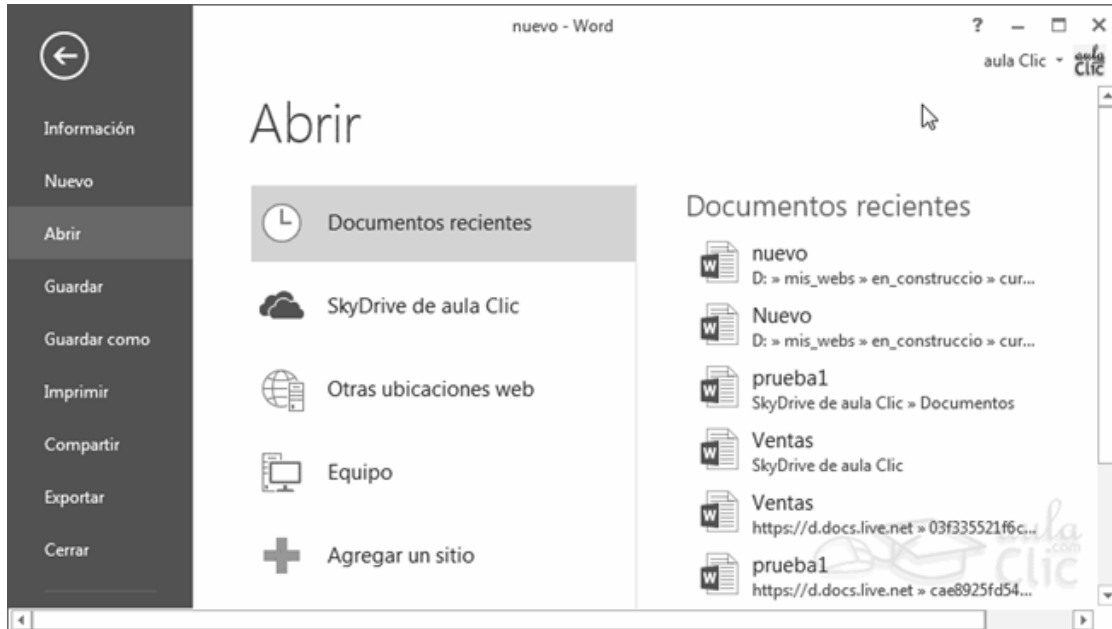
nuevo - Word

? — ☐ ×

aula Clic ▾

Información

Nuevo

Abrir

Guardar

Guardar como

Imprimir

Compartir

Exportar

Cerrar

Abrir

Documentos recientes

SkyDrive de aula Clic

Otras ubicaciones web

Equipo

Agregar un sitio

Documentos recientes

nuevo
D: » mis_webs » en_construccio » cur...

Nuevo
D: » mis_webs » en_construccio » cur...

prueba1
SkyDrive de aula Clic » Documentos

Ventas
SkyDrive de aula Clic

Ventas
https://d.docs.live.net » 03f335521f6c...

prueba1
https://d.docs.live.net » cae8925fd54...

aula Clic .com